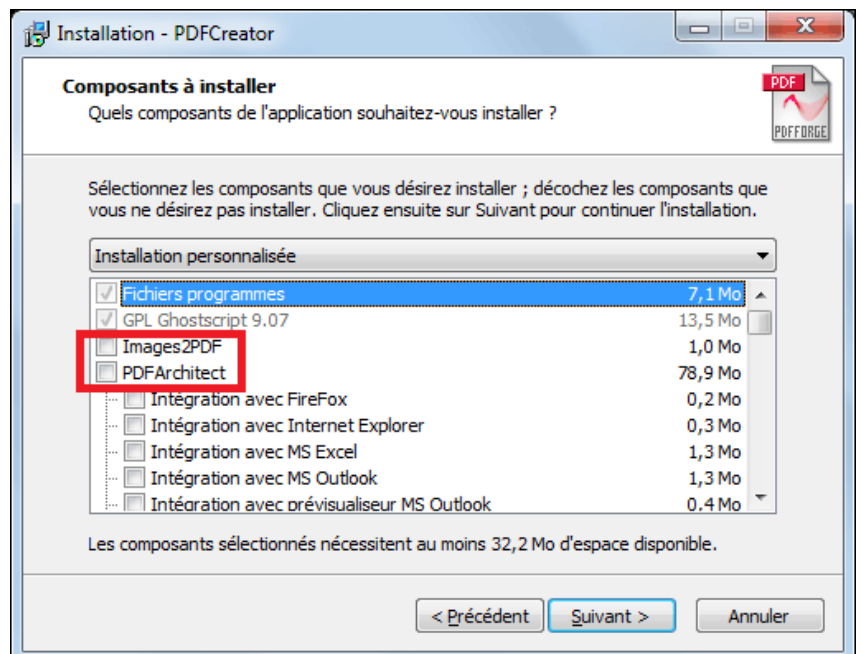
Installation - PDFCreator

Composants à installer
Quels composants de l'application souhaitez-vous installer ?

PDF
PDFFORGE

Sélectionnez les composants que vous désirez installer ; décochez les composants que vous ne désirez pas installer. Cliquez ensuite sur Suivant pour continuer l'installation.

Installation personnalisée

| | |
|---|---|
| Fichiers programmes | 7,1 Mo |
| GPL Ghostscript 9.07 | 13,5 Mo |
| Images2PDF | 1,0 Mo |
| PDFArchitect | 78,9 Mo |
| Intégration avec FireFox | 0,2 Mo |
| Intégration avec Internet Explorer | 0,3 Mo |
| Intégration avec MS Excel | 1,3 Mo |
| Intégration avec MS Outlook | 1,3 Mo |
| Intégration avec prévisualiseur MS Outlook | 0,4 Mo |

Les composants sélectionnés nécessitent au moins 32,2 Mo d'espace disponible.

< Précédent Suivant > Annuler